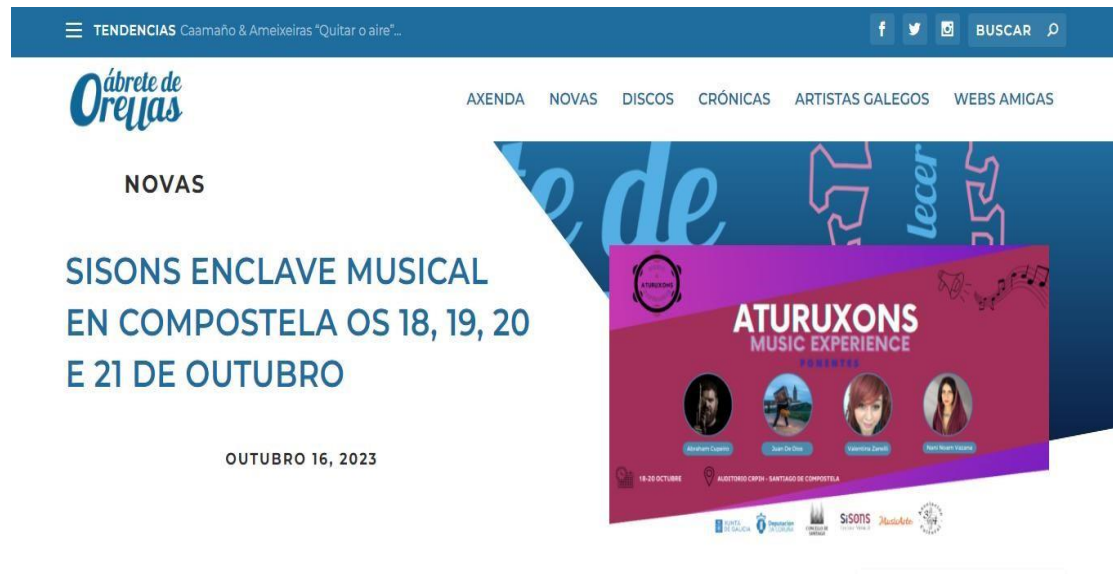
TENDENCIAS Caamaño & Ameixeiras "Quitar o aire"...

BUSCAR

ábrete de Orellas

AXENDA NOVAS DISCOS CRÓNICAS ARTISTAS GALEGOS WEBS AMIGAS

NOVAS

SISONS ENCLAVE MUSICAL EN COMPOSTELA OS 18, 19, 20 E 21 DE OUTUBRO

OUTUBRO 16, 2023

te de

lecer

ATURUXONS

ATURUXONS
MUSIC EXPERIENCE
PONENTES

Abraham Cupeiro
Juan De Dios
Valentina Zanelli
Nani Noam Vazana

18-20 OCTUBRE
AUDITORIO CRPIH - SANTIAGO DE COMPOSTELA

XUNTA DE GALICIA
Deputación DA CORUÑA
CONCELLO DE SANTIAGO
SISONS
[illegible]